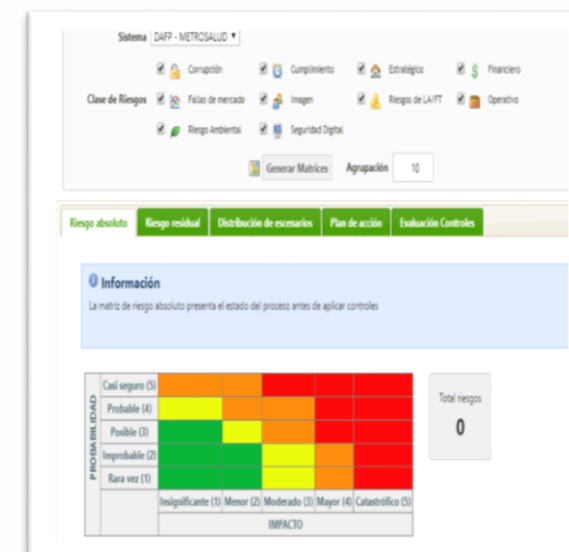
Sistema DAFP - METROSALUD ▾

Clase de Riesgos
Corrupción
Cumplimiento
Estratégico
Financiero
Fallas de mercado
Imagen
Riesgos de LA/FT
Operativo
Riesgo Ambiental
Seguridad Digital

Generar Matrices
Agrupación 10

Riesgo absoluto | Riesgo residual | Distribución de escenarios | Plan de acción | Evaluación Controles

Información
La matriz de riesgo absoluto presenta el estado del proceso antes de aplicar controles

| PROBABILIDAD | | | | | |
|---|---|---|---|---|---|
| Casi seguro (5) | | | | | |
| Probable (4) | | | | | |
| Posible (3) | | | | | |
| Improbable (2) | | | | | |
| Rara vez (1) | | | | | |
| | Insignificante (1) | Menor (2) | Moderado (3) | Mayor (4) | Catastrófico (5) |

IMPACTO

Total riesgos
0